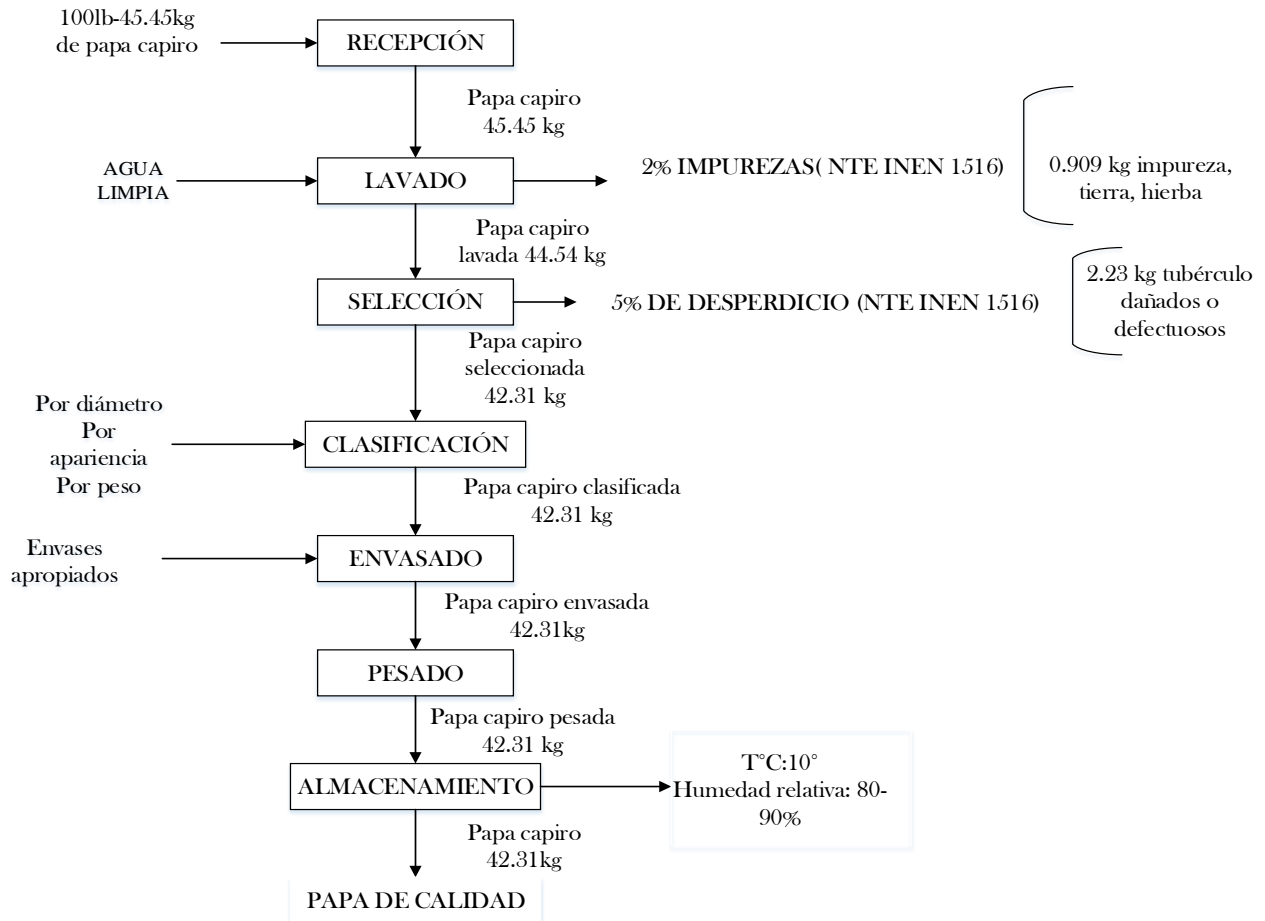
100lb-45.45kg de papa capiro

RECEPCIÓN

Papa capiro 45.45 kg

AGUA LIMPIA

LAVADO

2% IMPUREZAS( NTE INEN 1516)

0.909 kg impureza, tierra, hierba

Papa capiro lavada 44.54 kg

SELECCIÓN

5% DE DESPERDICIO (NTE INEN 1516)

2.23 kg tubérculo dañados o defectuosos

Papa capiro seleccionada 42.31 kg

Por diámetro
Por apariencia
Por peso

CLASIFICACIÓN

Papa capiro clasificada 42.31 kg

Envases apropiados

ENVASADO

Papa capiro envasada 42.31kg

PESADO

Papa capiro pesada 42.31 kg

ALMACENAMIENTO

T°C:10°
Humedad relativa: 80-90%

Papa capiro 42.31kg

PAPA DE CALIDAD